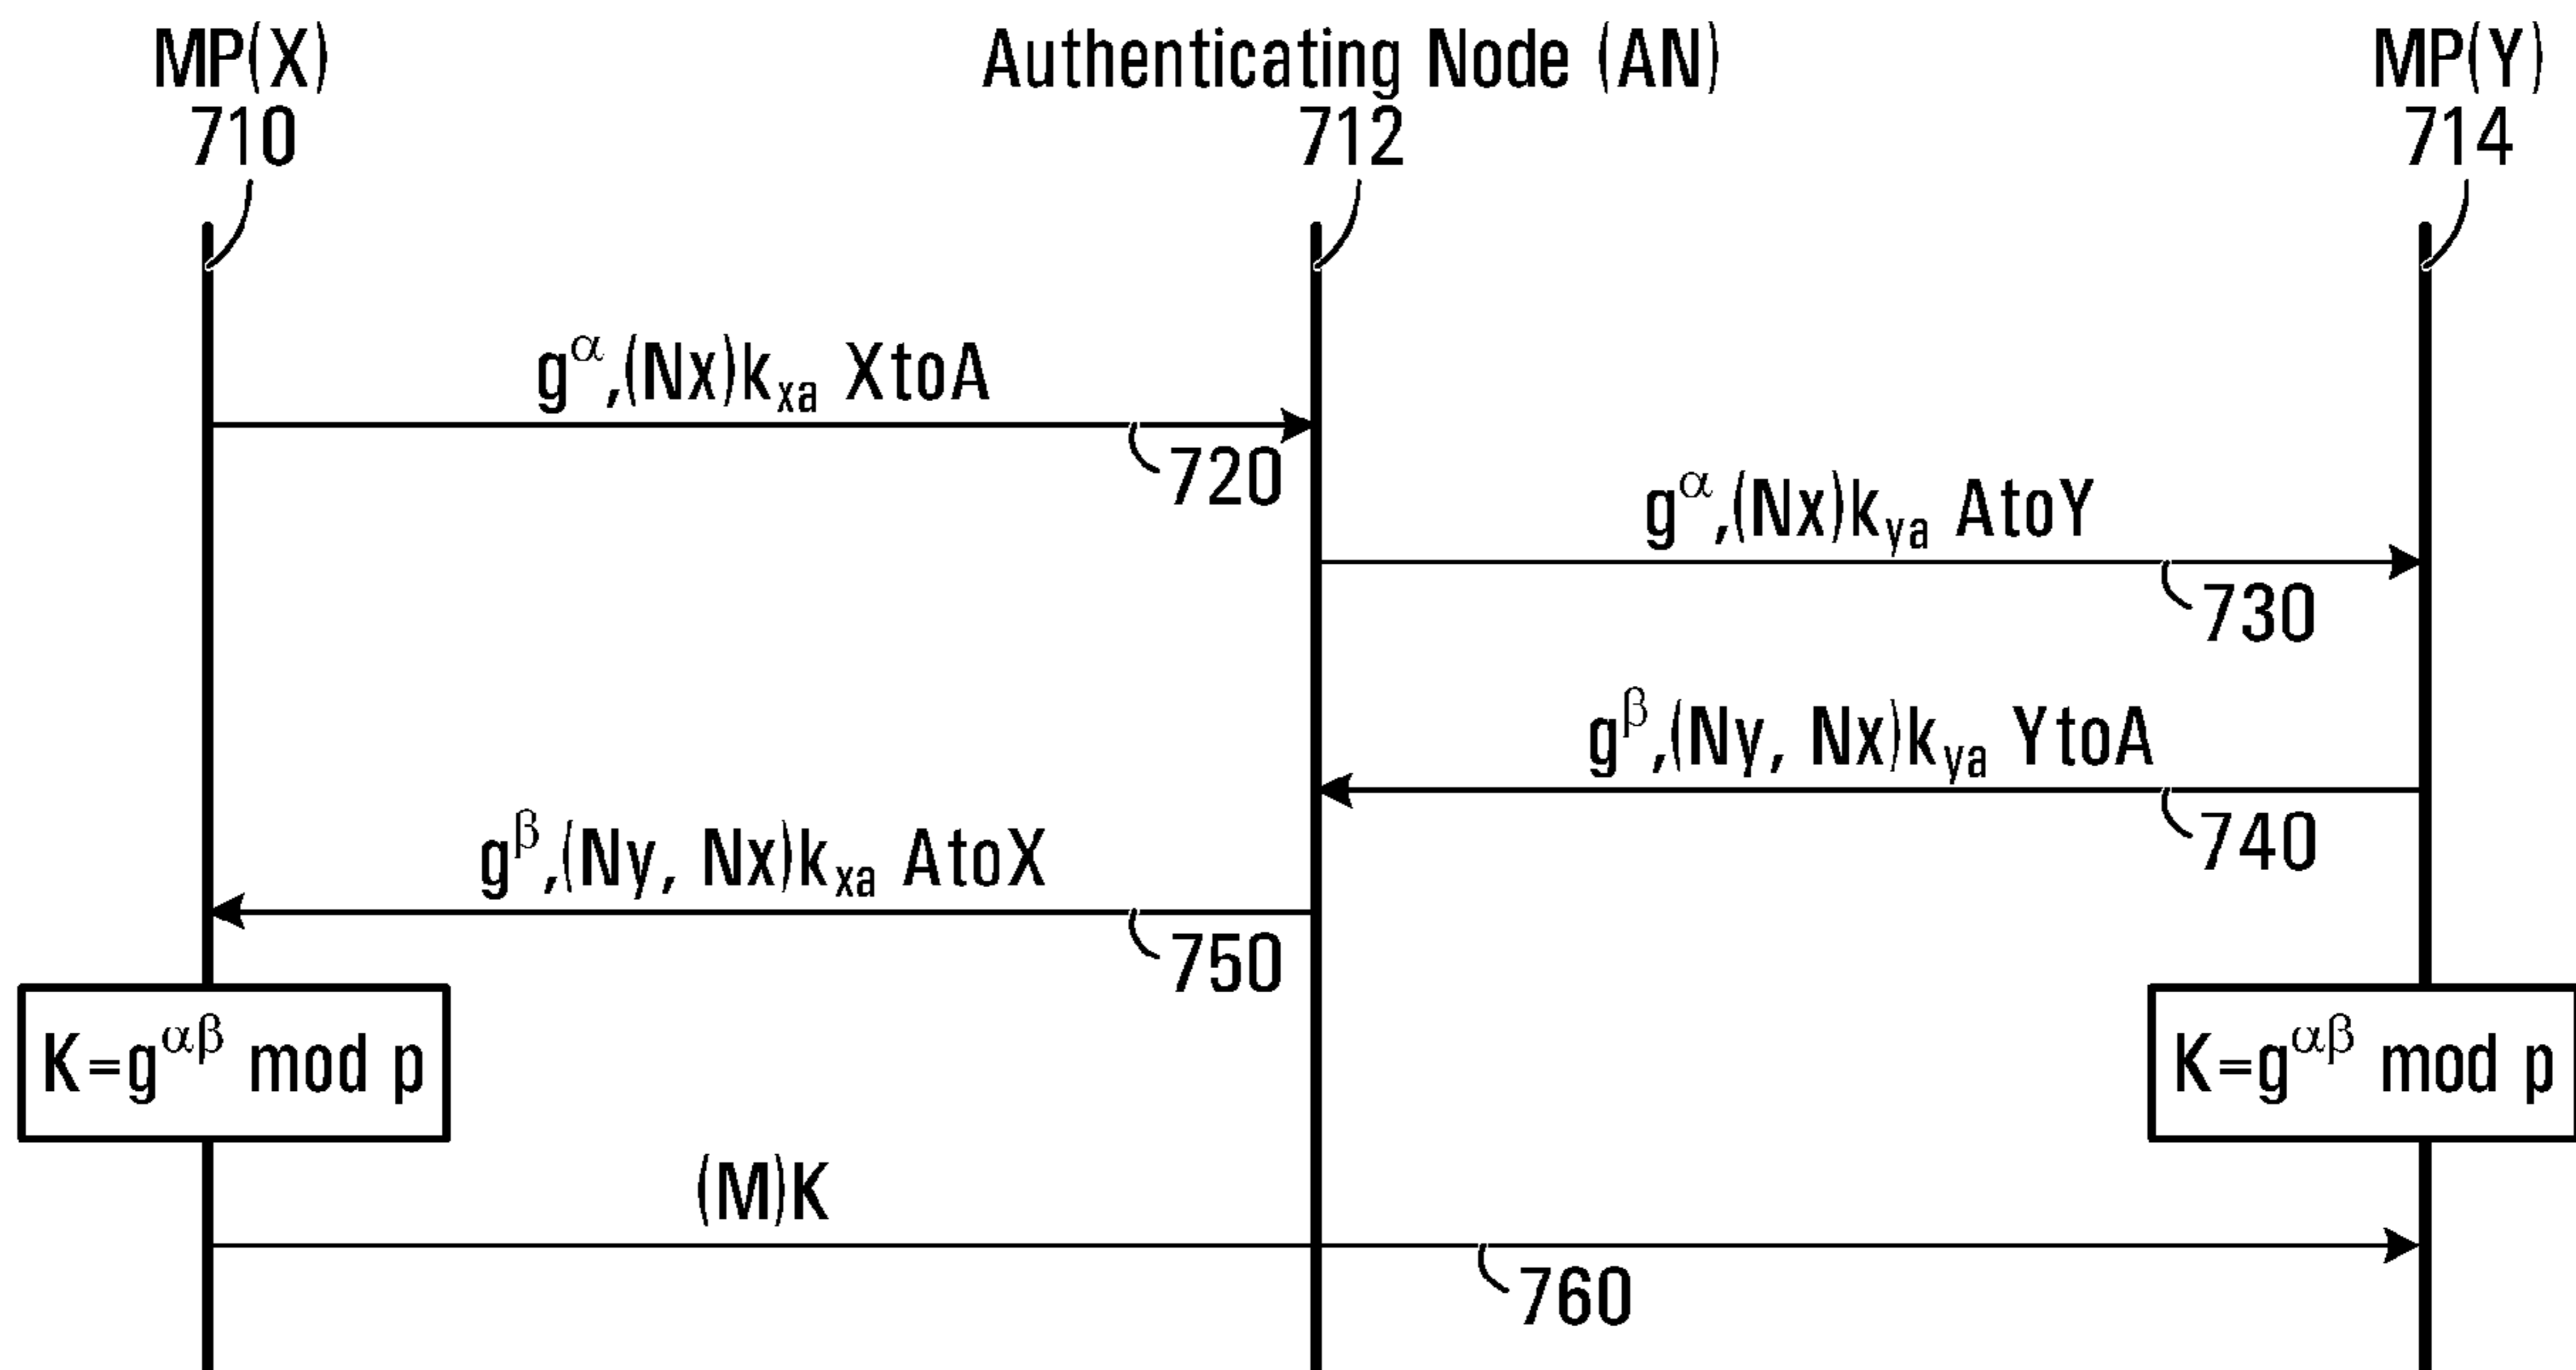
MP(X)
710

Authenticating Node (AN)
712

MP(Y)
714

$g^{\alpha}$,(Nx)$k_{xa}$ XtoA
720

$g^{\alpha}$,(Nx)$k_{ya}$ AtoY
730

$g^{\beta}$,(Ny, Nx)$k_{ya}$ YtoA
740

$g^{\beta}$,(Ny, Nx)$k_{xa}$ AtoX
750

K=$g^{\alpha\beta}$ mod p

K=$g^{\alpha\beta}$ mod p

(M)K
760